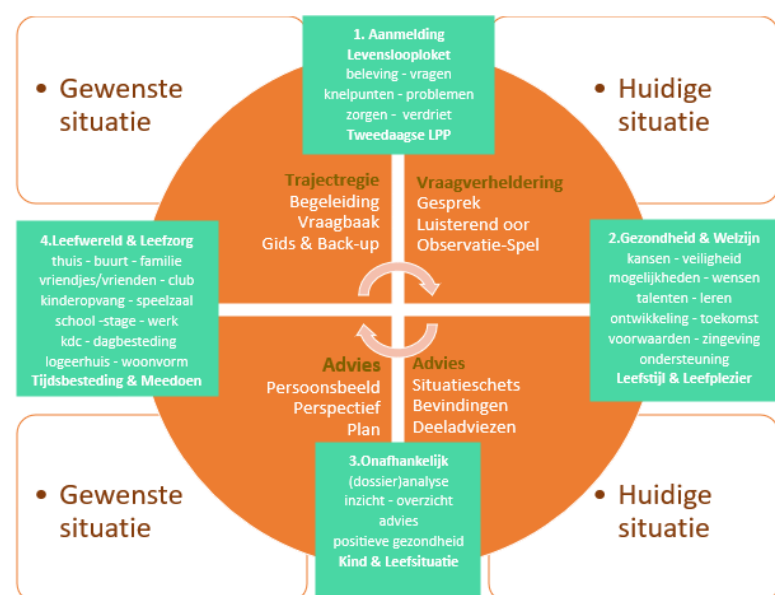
1. Aanmelding
Levensloopioket
beleving - vragen
knelpunten - problemen
zorgen - verdriet
Tweedaagse LPP

• Gewenste situatie

• Huidige situatie

Trajectregie
Begeleiding
Vraagbaak
Gids & Back-up

Vraagverheldering
Gesprek
Luisterend oor
Observatie-Spel

4.Leefwereld & Leefzorg
thuis - buurt - familie
vriendjes/vrienden - club
kinderopvang - speelzaal
school -stage - werk
kdc - dagbesteding
logeerhuis - woonvorm
Tijdsbesteding & Meedoen

2.Gezondheid & Welzijn
kansen - veiligheid
mogelijkheden - wensen
talenten - leren
ontwikkeling - toekomst
voorwaarden - zingeving
ondersteuning
Leefstijl & Leefplezier

Advies
Persoonsbeeld
Perspectief
Plan

Advies
Situatieschets
Bevindingen
Deeladviezen

• Gewenste situatie

• Huidige situatie

3.Onafhankelijk
(dossier)analyse
inzicht - overzicht
advies
positieve gezondheid
Kind & Leefsituatie